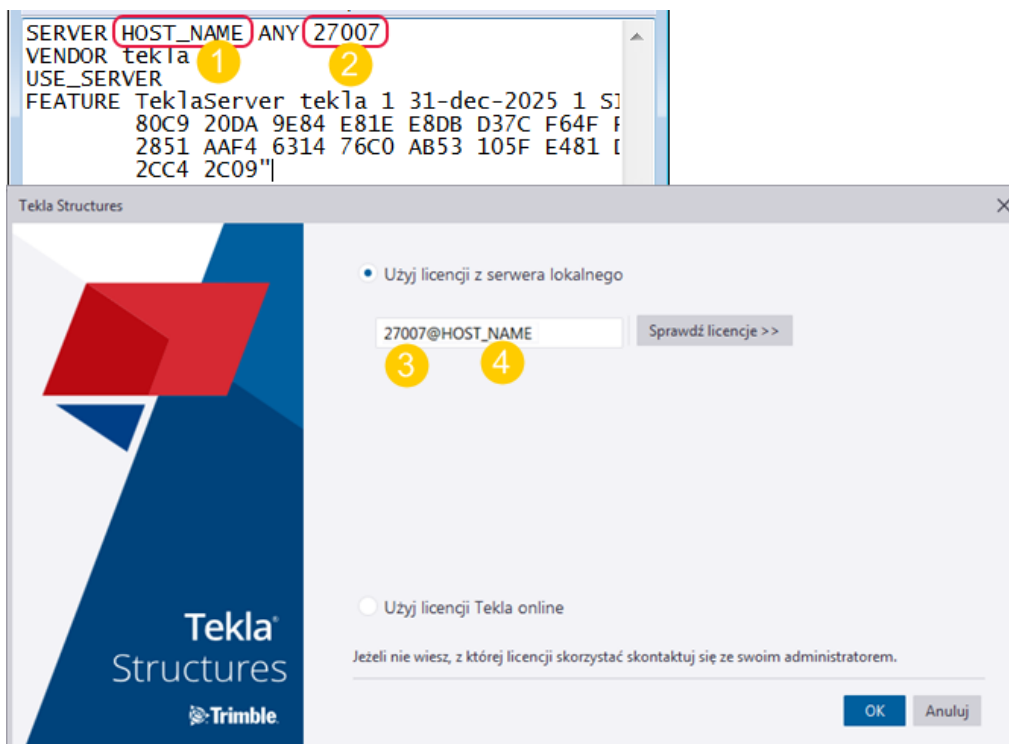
SERVER HOST_NAME ANY 27007
1 2
VENDOR tekla
USE_SERVER
FEATURE TeklaServer tekla 1 31-dec-2025 1 SI
80C9 20DA 9E84 E81E E8DB D37C F64F F
2851 AAF4 6314 76C0 AB53 105F E481 D
2CC4 2C09"

Tekla Structures

Użyj licencji z serwera lokalnego

27007@HOST_NAME
3 4
Sprawdź licencje >>

Użyj licencji Tekla online

Jeżeli nie wiesz, z której licencji skorzystać skontaktuj się ze swoim administratorem.

OK
Anuluj

Tekla®
Structures
Trimble.